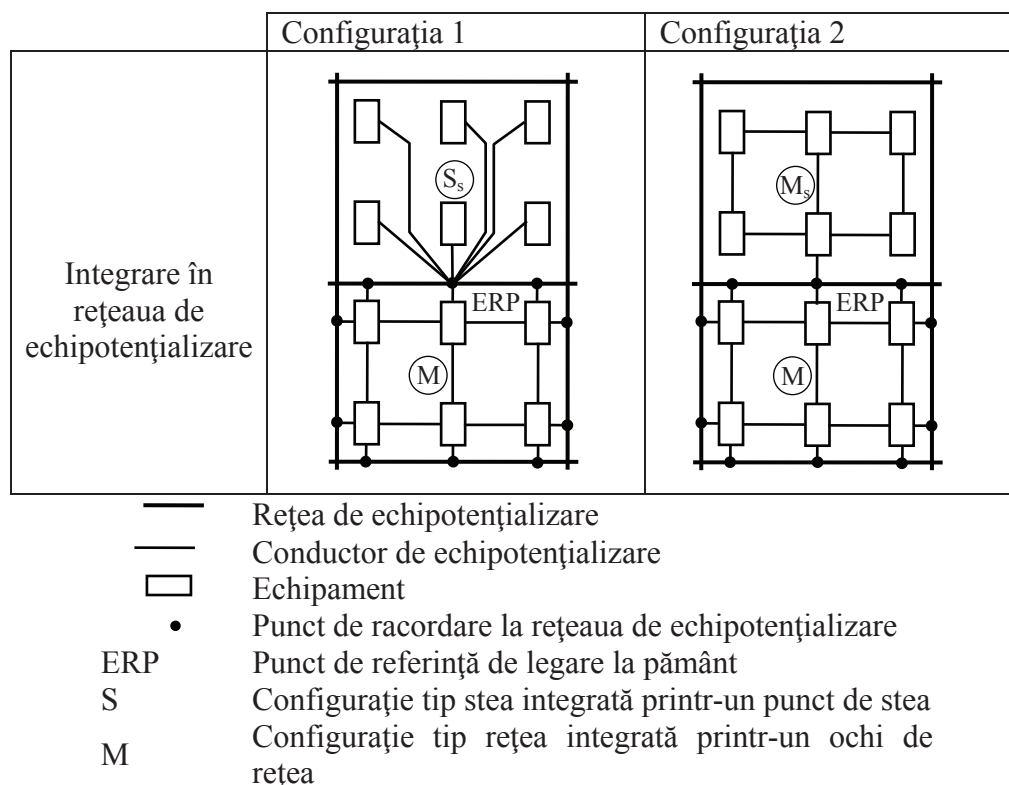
| | Configuraţia 1 | Configuraţia 2 |
|---|---|---|
| Integrare în reţeaua de echipotenţializare | $S_s$ ERP M | $M_s$ ERP M |

Reţea de echipotenţializare
Conductor de echipotenţializare
Echipament
Punct de racordare la reţeaua de echipotenţializare
ERP Punct de referinţă de legare la pământ
S Configuraţie tip stea integrată printr-un punct de stea
M Configuraţie tip reţea integrată printr-un ochi de retea